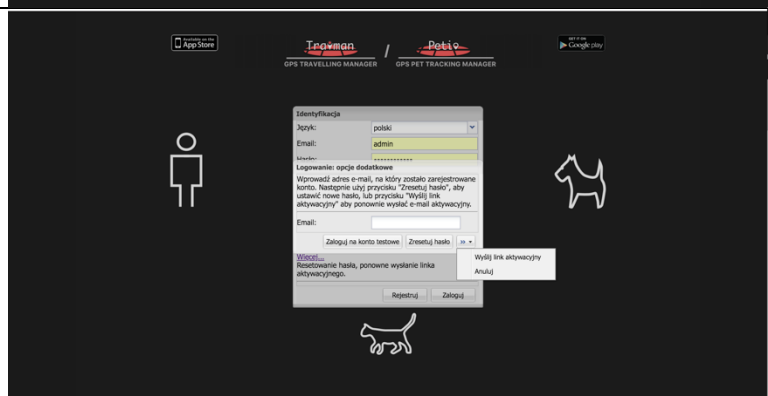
Available on the App Store

Traviman
GPS TRAVELLING MANAGER

/

Petio
GPS PET TRACKING MANAGER

GET IT ON Google play

Identyfikacja

Język: polski

Email: admin

Hasło: ••••••••••••

Logowanie: opcje dodatkowe

Wprowadź adres e-mail, na który zostało zarejestrowane konto. Następnie użyj przycisku "Zresetuj hasło", aby ustawić nowe hasło, lub przycisku "Wyślij link aktywacyjny" aby ponownie wysłać e-mail aktywacyjny.

Email:

Zaloguj na konto testowe | Zresetuj hasło | »

Wyślij link aktywacyjny
Anuluj

Więcej...
Resetowanie hasła, ponowne wysłanie linka aktywacyjnego.

Rejestruj | Zaloguj